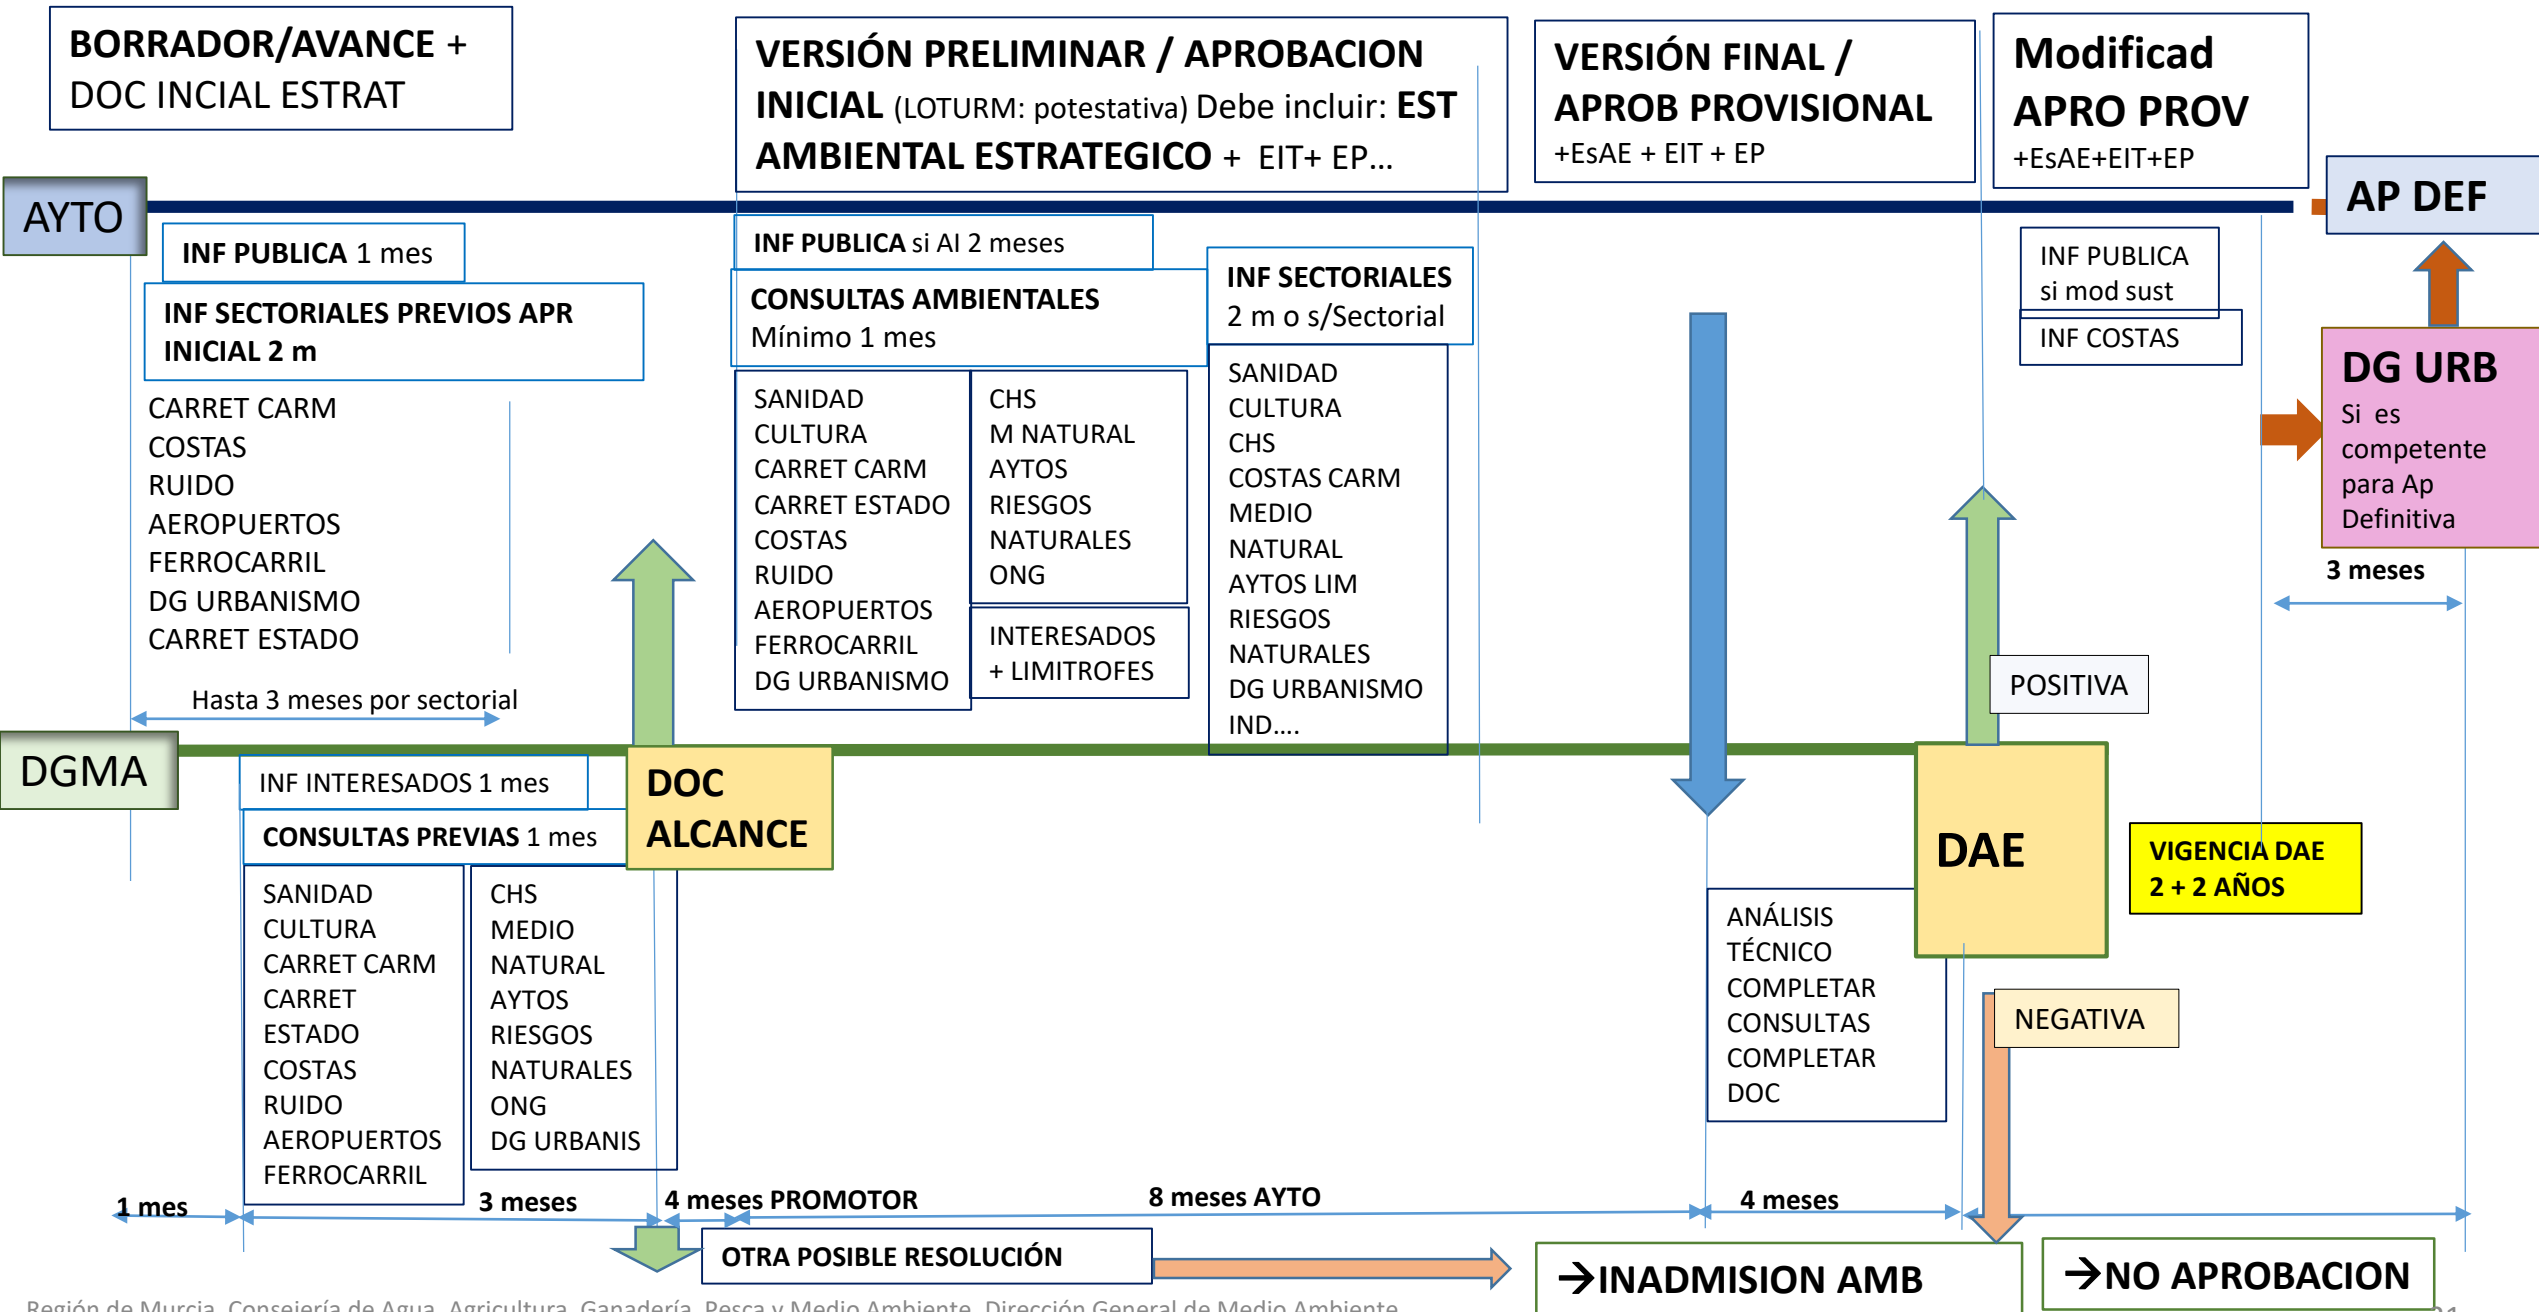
BORRADOR/AVANCE + DOC INCIAL ESTRAT

VERSIÓN PRELIMINAR / APROBACION INICIAL (LOTURM: potestativa) Debe incluir: EST AMBIENTAL ESTRATEGICO + EIT+ EP…

VERSIÓN FINAL / APROB PROVISIONAL +EsAE + EIT + EP

Modificad APRO PROV +EsAE+EIT+EP

AYTO

AP DEF

INF PUBLICA 1 mes

INF SECTORIALES PREVIOS APR INICIAL 2 m

CARRET CARM
COSTAS
RUIDO
AEROPUERTOS
FERROCARRIL
DG URBANISMO
CARRET ESTADO

Hasta 3 meses por sectorial

INF PUBLICA si AI 2 meses

CONSULTAS AMBIENTALES Mínimo 1 mes

SANIDAD
CULTURA
CARRET CARM
CARRET ESTADO
COSTAS
RUIDO
AEROPUERTOS
FERROCARRIL
DG URBANISMO

CHS
M NATURAL
AYTOS
RIESGOS NATURALES
ONG

INTERESADOS + LIMITROFES

INF SECTORIALES 2 m o s/Sectorial

SANIDAD
CULTURA
CHS
COSTAS CARM
MEDIO NATURAL
AYTOS LIM
RIESGOS NATURALES
DG URBANISMO
IND….

INF PUBLICA si mod sust

INF COSTAS

DG URB
Si es competente para Ap Definitiva

3 meses

POSITIVA

DGMA

INF INTERESADOS 1 mes

CONSULTAS PREVIAS 1 mes

DOC ALCANCE

SANIDAD
CULTURA
CARRET CARM
CARRET ESTADO
COSTAS
RUIDO
AEROPUERTOS
FERROCARRIL

CHS
MEDIO NATURAL
AYTOS
RIESGOS NATURALES
ONG
DG URBANIS

DAE

VIGENCIA DAE 2 + 2 AÑOS

ANÁLISIS TÉCNICO
COMPLETAR CONSULTAS
COMPLETAR DOC

NEGATIVA

1 mes

3 meses

4 meses PROMOTOR

8 meses AYTO

4 meses

OTRA POSIBLE RESOLUCIÓN

→INADMISION AMB

→NO APROBACION

Región de Murcia Consejería de Agua Agricultura Ganadería Pesca y Medio Ambiente Dirección General de Medio Ambiente